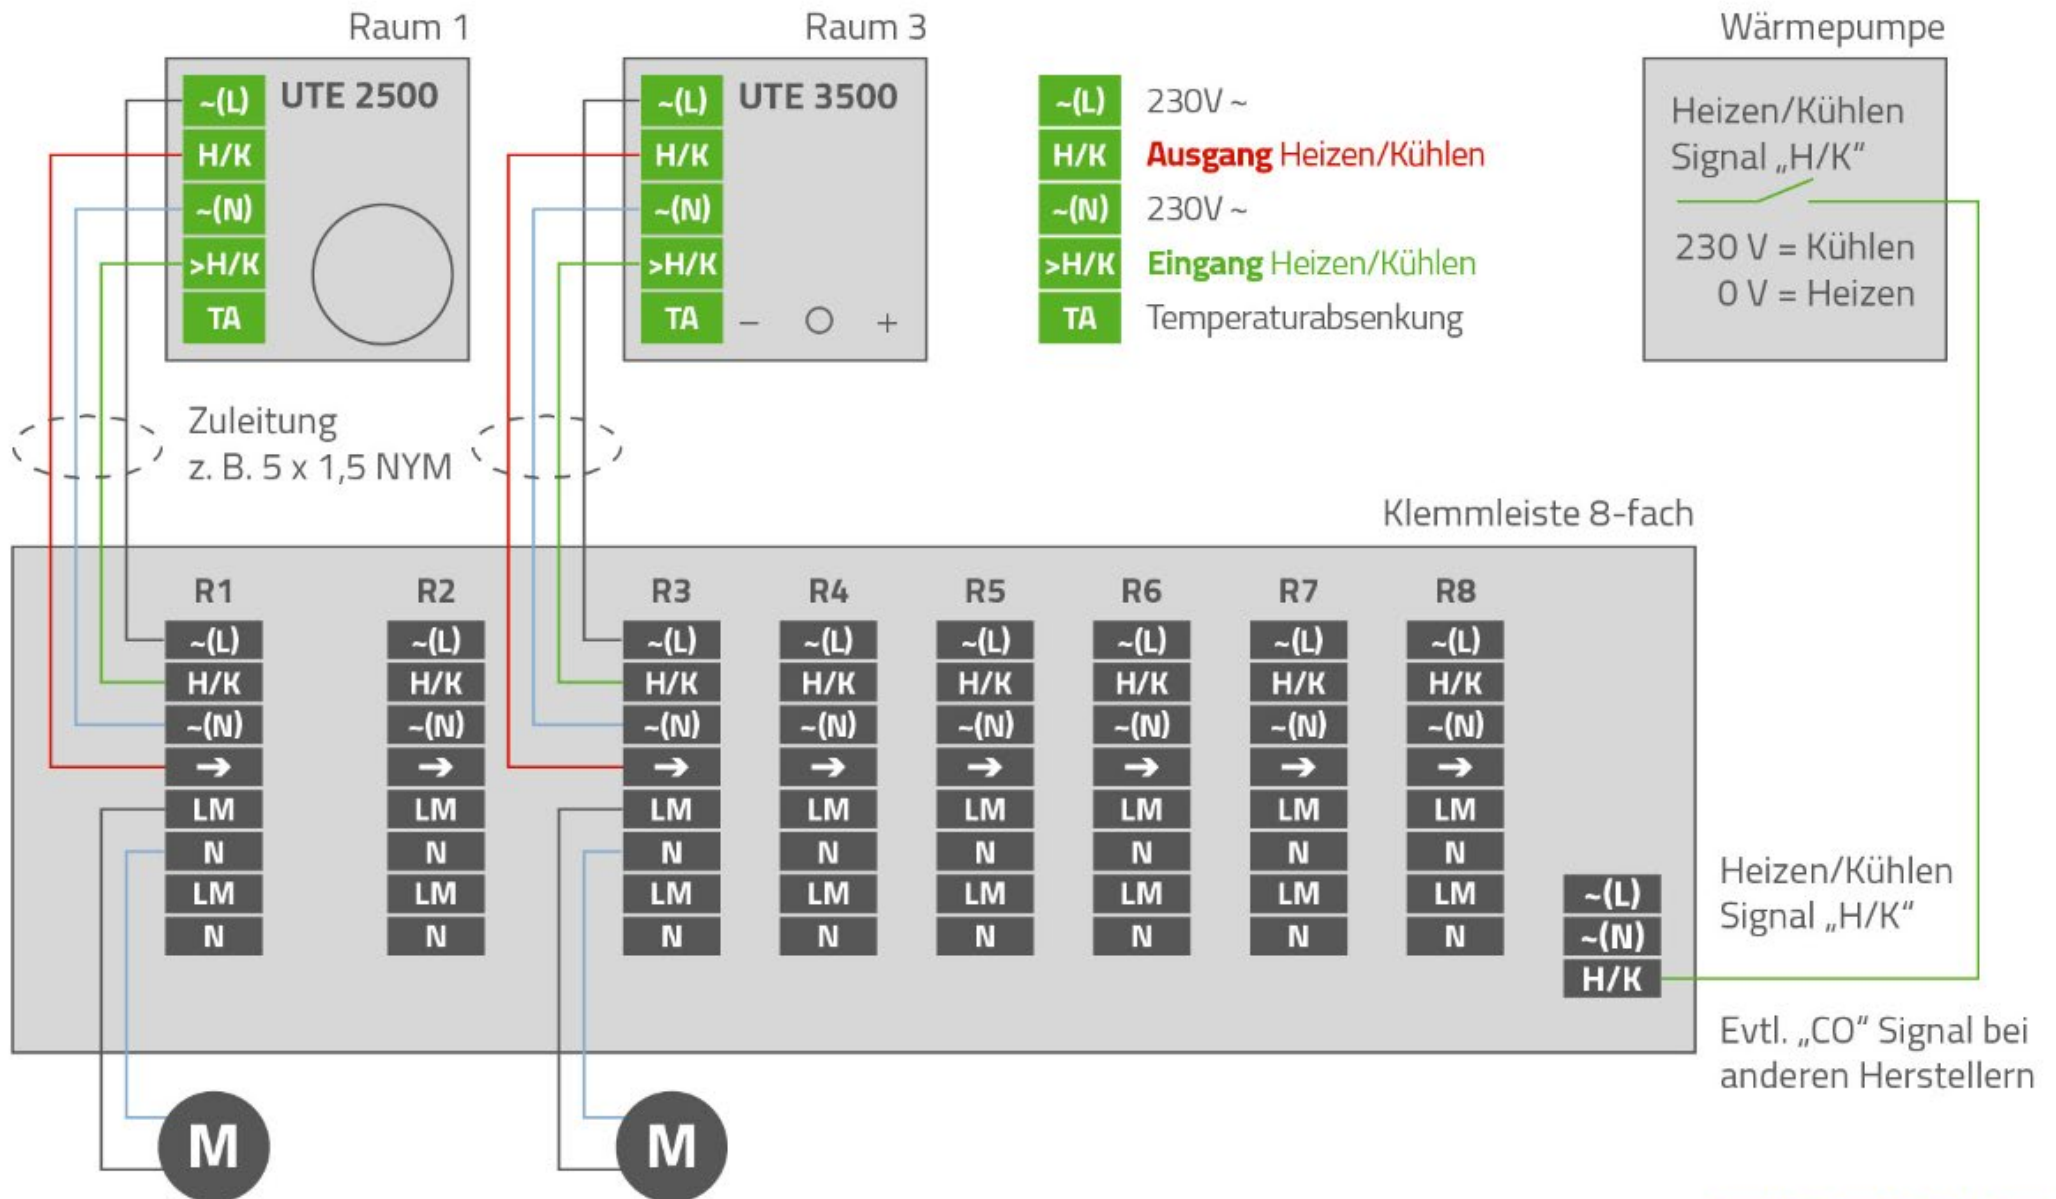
Raum 1

~(L) UTE 2500
H/K
~(N)
>H/K
TA

Raum 3

~(L) UTE 3500
H/K
~(N)
>H/K
TA – ○ +

~(L) 230V ~
H/K Ausgang Heizen/Kühlen
~(N) 230V ~
>H/K Eingang Heizen/Kühlen
TA Temperaturabsenkung

Wärmepumpe

Heizen/Kühlen Signal „H/K“

230 V = Kühlen
0 V = Heizen

Zuleitung
z. B. 5 x 1,5 NYM

Klemmleiste 8-fach

| R1 | R2 | R3 | R4 | R5 | R6 | R7 | R8 |
|---|---|---|---|---|---|---|---|
| ~(L) | ~(L) | ~(L) | ~(L) | ~(L) | ~(L) | ~(L) | ~(L) |
| H/K | H/K | H/K | H/K | H/K | H/K | H/K | H/K |
| ~(N) | ~(N) | ~(N) | ~(N) | ~(N) | ~(N) | ~(N) | ~(N) |
| → | → | → | → | → | → | → | → |
| LM | LM | LM | LM | LM | LM | LM | LM |
| N | N | N | N | N | N | N | N |
| LM | LM | LM | LM | LM | LM | LM | LM |
| N | N | N | N | N | N | N | N |

~(L)
~(N)
H/K

Heizen/Kühlen Signal „H/K“

Evtl. „CO“ Signal bei anderen Herstellern

M

M